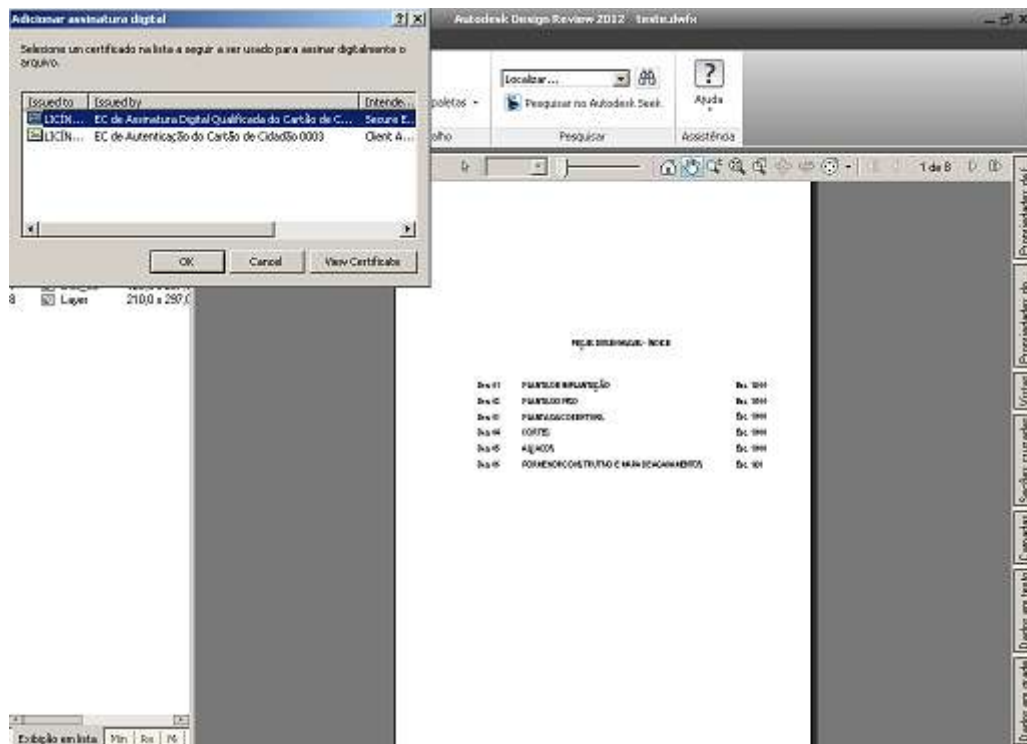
Adicionar assinatura digital

Selecione um certificado na lista a seguir a ser usado para assinar digitalmente o arquivo.

| Issued to | Issued by | Intende... |
|---|---|---|
| LICIN... | EC de Assinatura Digital Qualificada do Cartão de C... | Secure E... |
| LICIN... | EC de Autenticação do Cartão de Cidadão 0003 | Client A... |

OK Cancel View Certificate

Autodesk Design Review 2012 teste.dwfx

Localizar... Pesquisar no Autodesk Seek Pesquisar

Ajuda Assistência

poletas

alho

1 de 8

8 Layer 210,0 x 297,0

PEÇAS DESENHADAS - ÍNDICE

| | | |
|---|---|---|
| Des 01 | PLANTA DE IMPLANTAÇÃO | Esc. 1/500 |
| Des 02 | PLANTA DO PISO | Esc. 1/100 |
| Des 03 | PLANTA DA COBERTURA | Esc. 1/100 |
| Des 04 | CORTES | Esc. 1/100 |
| Des 05 | ALÇADOS | Esc. 1/100 |
| Des 06 | PORMENOR CONSTRUTIVO E MAPA DE ACABAMENTOS | Esc. 1/20 |

Exibição em lista Min Rx Pt

Propriedades de

Propriedades do

Vistas

Seções e recortes

Camadas

Dados em texto

Dados em texto

Cadernos